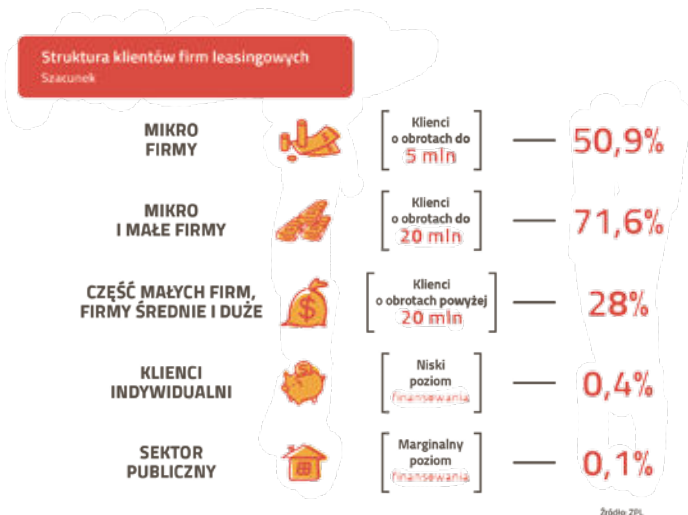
Struktura klientów firm leasingowych
Szacunek

MIKRO FIRMY

Klienci o obrotach do 5 mln

50,9%

MIKRO I MAŁE FIRMY

Klienci o obrotach do 20 mln

71,6%

CZĘŚĆ MAŁYCH FIRM, FIRMY ŚREDNIE I DUŻE

Klienci o obrotach powyżej 20 mln

28%

KLIENCI INDYWIDUALNI

Niski poziom finansowania

0,4%

SEKTOR PUBLICZNY

Marginalny poziom finansowania

0,1%

Źródło: ZPL